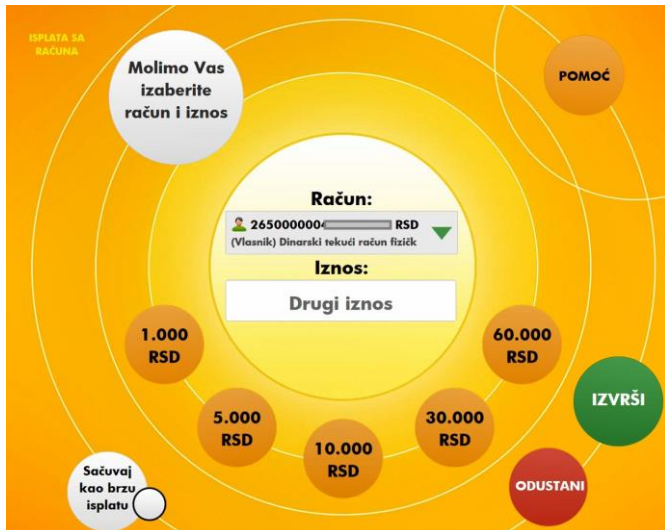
ISPLATA SA RAČUNA

Molimo Vas izaberite račun i iznos

POMOĆ

Račun:

265000000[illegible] RSD
(Vlasnik) Dinarski tekući račun fizičk

Iznos:

Drugi iznos

1.000 RSD

60.000 RSD

IZVRŠI

5.000 RSD

30.000 RSD

10.000 RSD

Sačuvaj kao brzu isplatu

ODUSTANI